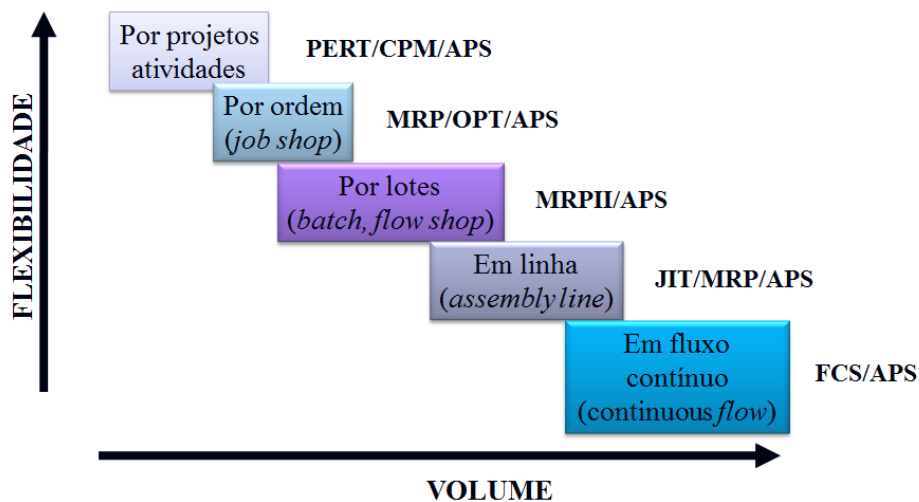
FLEXIBILIDADE

Por projetos atividades

PERT/CPM/APS

Por ordem (job shop)

MRP/OPT/APS

Por lotes (batch, flow shop)

MRPII/APS

Em linha (assembly line)

JIT/MRP/APS

Em fluxo contínuo (continuous flow)

FCS/APS

VOLUME